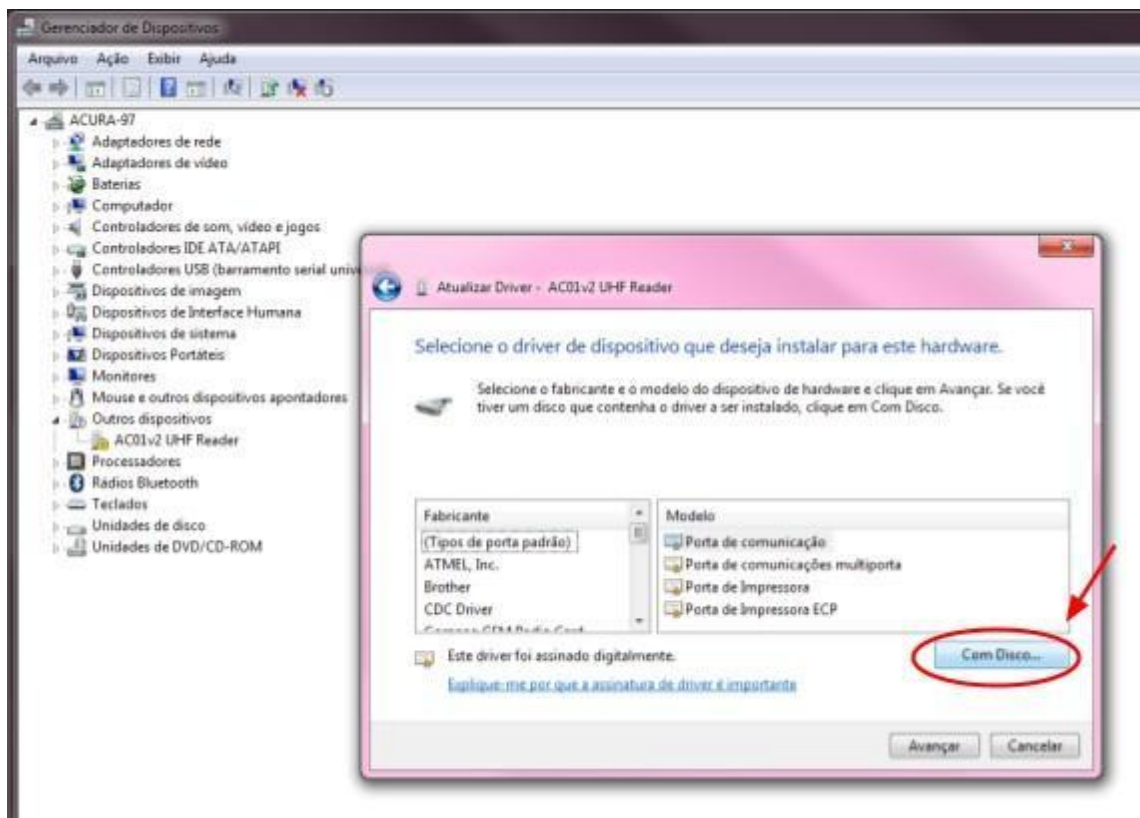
Gerenciador de Dispositivos

Arquivo Ação Exibir Ajuda

ACURA-97
Adaptadores de rede
Adaptadores de vídeo
Baterias
Computador
Controladores de som, vídeo e jogos
Controladores IDE ATA/ATAPI
Controladores USB (barramento serial univ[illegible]
Dispositivos de imagem
Dispositivos de Interface Humana
Dispositivos de sistema
Dispositivos Portáteis
Monitores
Mouse e outros dispositivos apontadores
Outros dispositivos
AC01v2 UHF Reader
Processadores
Rádios Bluetooth
Teclados
Unidades de disco
Unidades de DVD/CD-ROM

Atualizar Driver - AC01v2 UHF Reader

Selecione o driver de dispositivo que deseja instalar para este hardware.

Selecione o fabricante e o modelo do dispositivo de hardware e clique em Avançar. Se você tiver um disco que contenha o driver a ser instalado, clique em Com Disco.

| Fabricante | Modelo |
|---|---|
| (Tipos de porta padrão) | Porta de comunicação |
| ATMEL, Inc. | Porta de comunicações multiporta |
| Brother | Porta de Impressora |
| CDC Driver | Porta de Impressora ECP |
| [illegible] | |

Este driver foi assinado digitalmente.
Explique-me por que a assinatura de driver é importante

Com Disco...

Avançar Cancelar